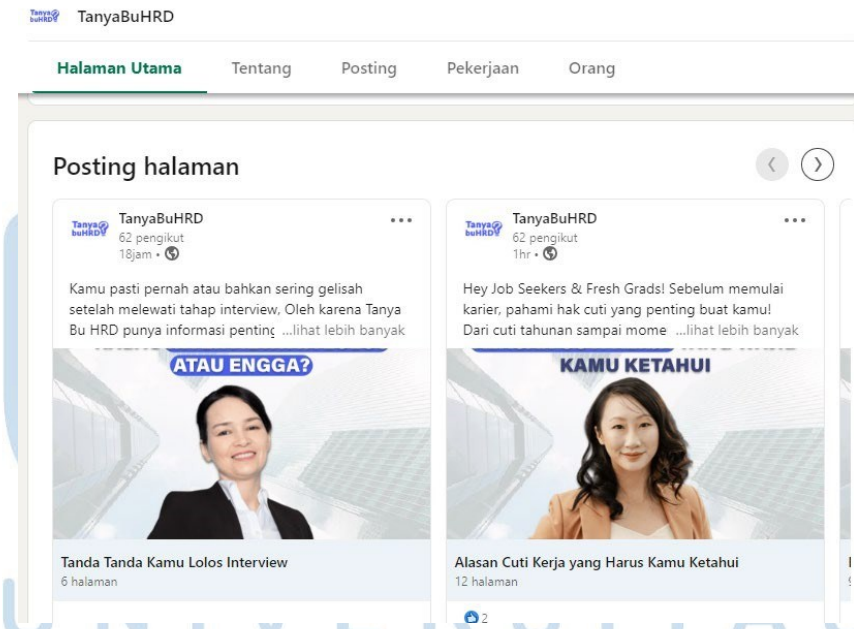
Tanya buHRD TanyaBuHRD

Halaman Utama Tentang Posting Pekerjaan Orang

Posting halaman

Tanya buHRD TanyaBuHRD
62 pengikut
18jam •

Kamu pasti pernah atau bahkan sering gelisah setelah melewati tahap interview, Oleh karena Tanya Bu HRD punya informasi pentinç ...lihat lebih banyak

ATAU ENGGA?

Tanda Tanda Kamu Lolos Interview
6 halaman

Tanya buHRD TanyaBuHRD
62 pengikut
1hr •

Hey Job Seekers & Fresh Grads! Sebelum memulai karier, pahami hak cuti yang penting buat kamu! Dari cuti tahunan sampai mome ...lihat lebih banyak

KAMU KETAHUI

Alasan Cuti Kerja yang Harus Kamu Ketahui
12 halaman

2